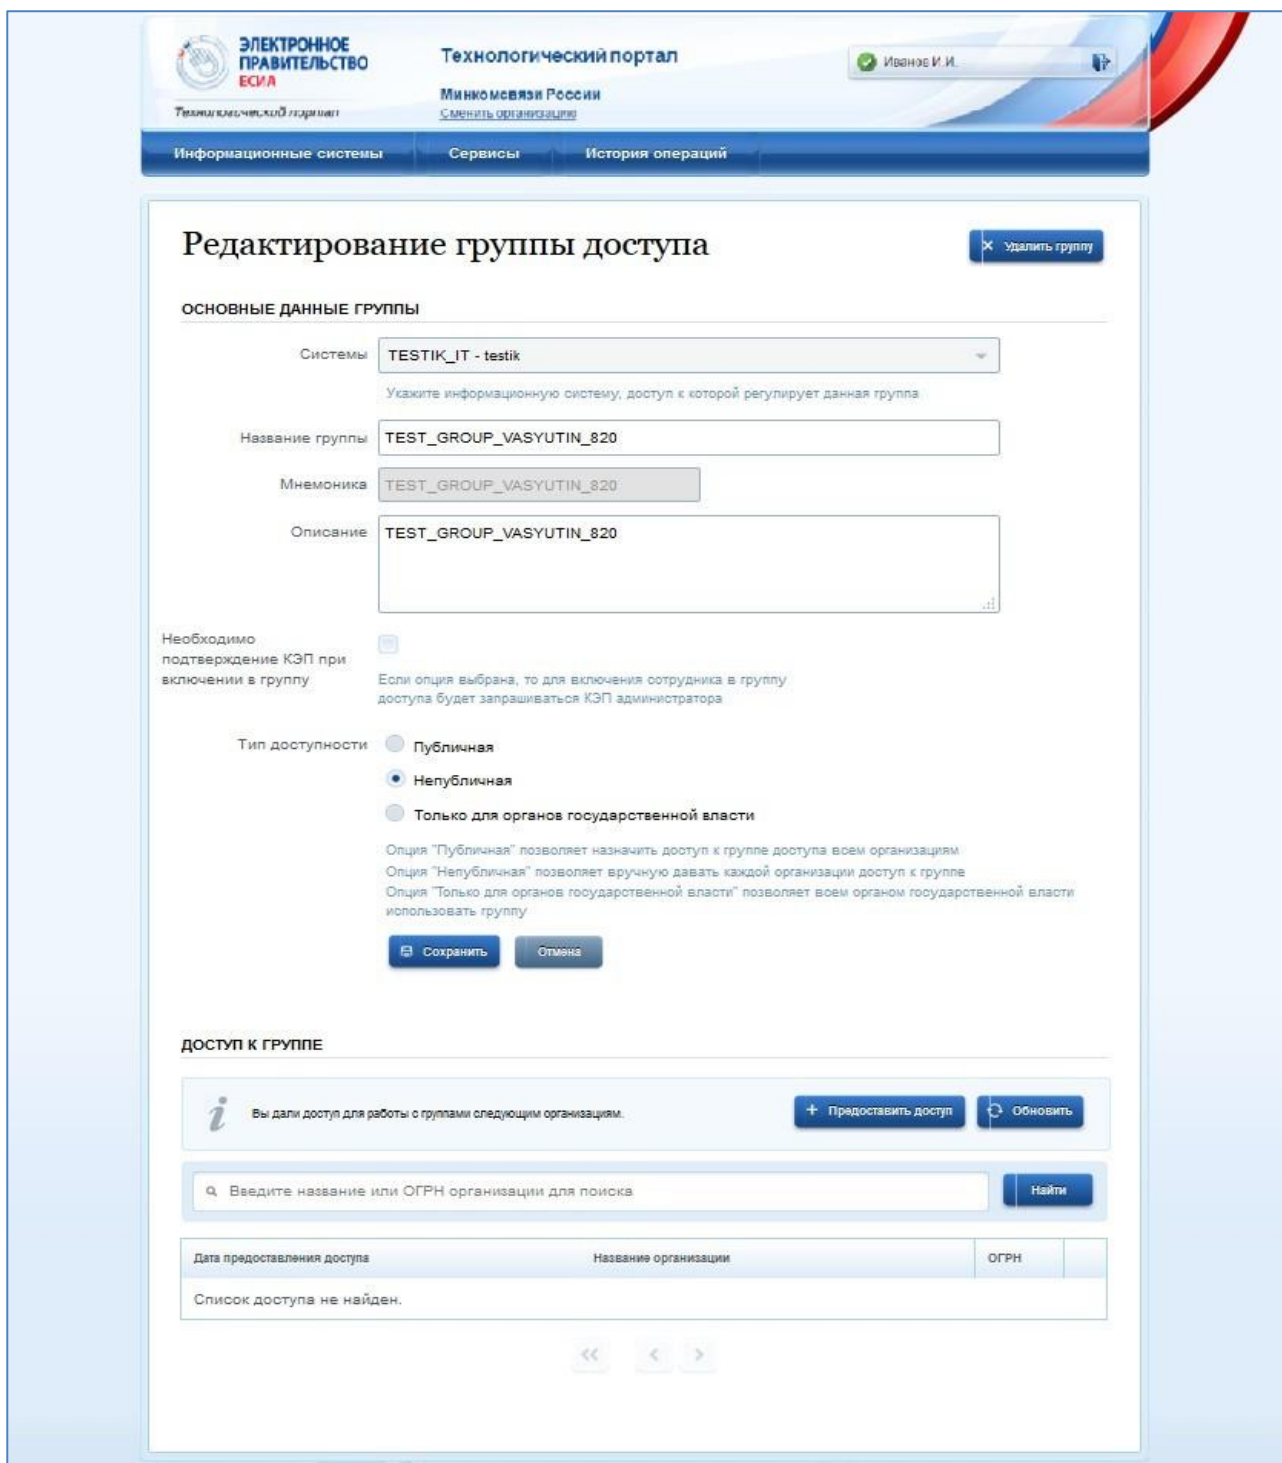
ЭЛЕКТРОННОЕ ПРАВИТЕЛЬСТВО
ЕСИА
Технологический портал

Технологический портал
Минкомсвязи России
Сменить организацию

Иванов И.И.

Информационные системы | Сервисы | История операций

Редактирование группы доступа

Удалить группу

ОСНОВНЫЕ ДАННЫЕ ГРУППЫ

Системы TESTIK_IT - testik
Укажите информационную систему, доступ к которой регулирует данная группа

Название группы TEST_GROUP_VASYUTIN_820

Мнемоника TEST_GROUP_VASYUTIN_820

Описание TEST_GROUP_VASYUTIN_820

Необходимо подтверждение КЭП при включении в группу
Если опция выбрана, то для включения сотрудника в группу доступа будет запрашиваться КЭП администратора

Тип доступности Публичная
Непубличная
Только для органов государственной власти
Опция "Публичная" позволяет назначить доступ к группе доступа всем организациям
Опция "Непубличная" позволяет вручную давать каждой организации доступ к группе
Опция "Только для органов государственной власти" позволяет всем органом государственной власти использовать группу

Сохранить Отмена

ДОСТУП К ГРУППЕ

Вы дали доступ для работы с группами следующим организациям.

+ Предоставить доступ Обновить

Введите название или ОГРН организации для поиска

Найти

| Дата предоставления доступа | Название организации | ОГРН | |
|---|---|---|---|
| Список доступа не найден. | | | |